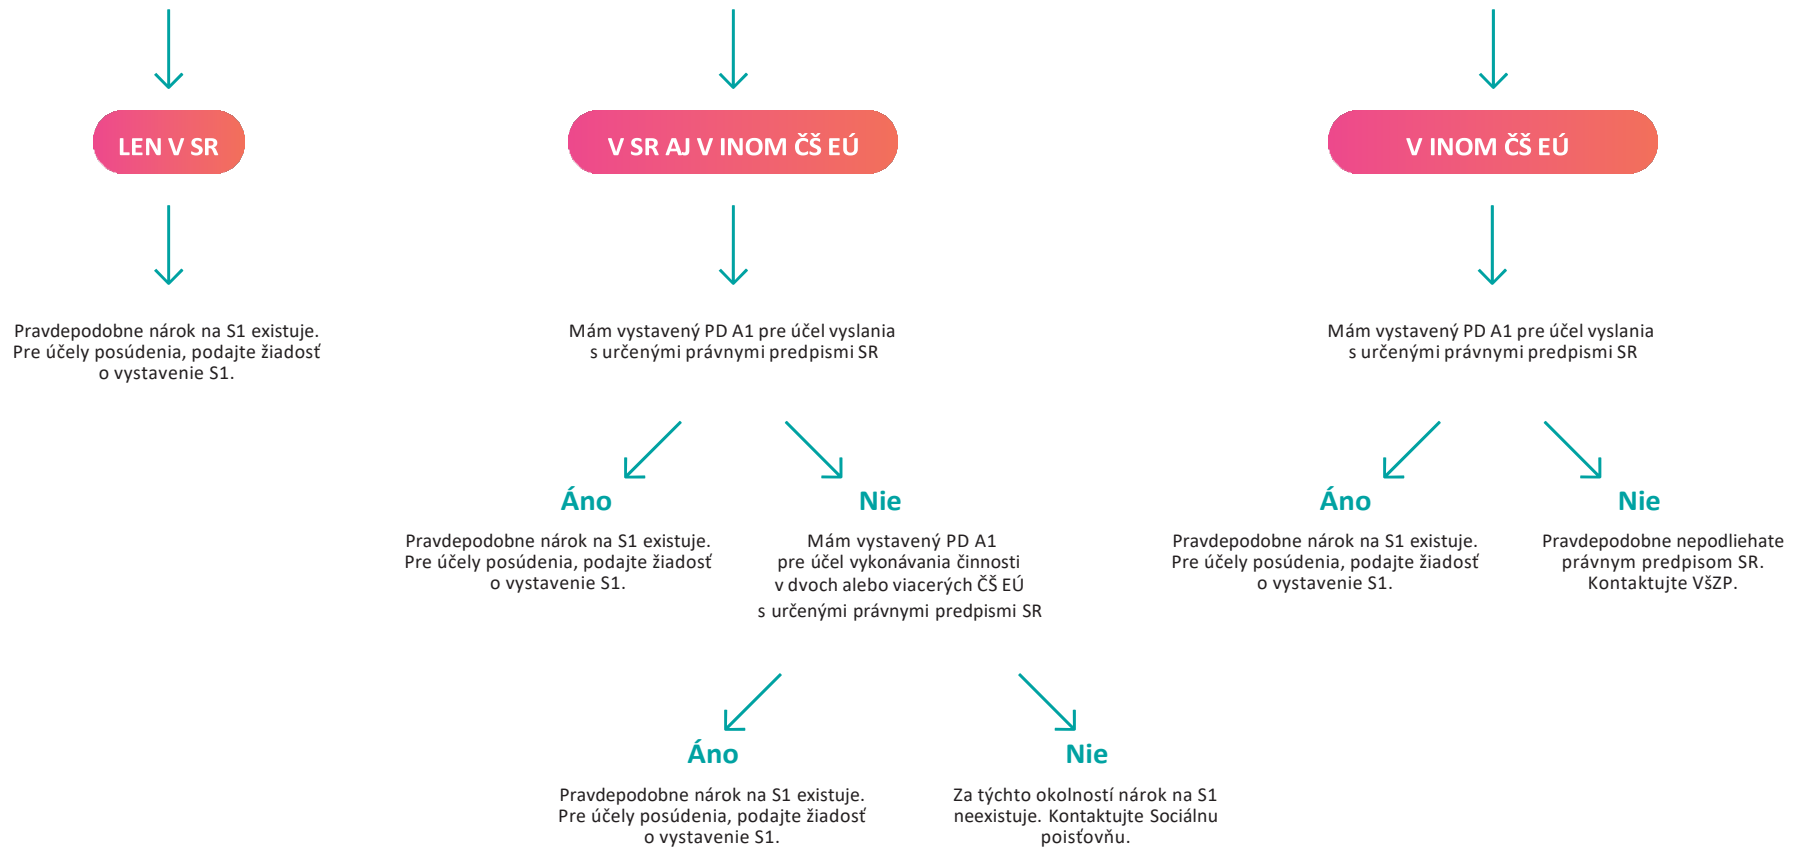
LEN V SR

Pravdepodobne nárok na S1 existuje. Pre účely posúdenia, podajte žiadosť o vystavenie S1.

V SR AJ V INOM ČŠ EÚ

Mám vystavený PD A1 pre účel vyslania s určenými právnymi predpismi SR

Áno

Pravdepodobne nárok na S1 existuje. Pre účely posúdenia, podajte žiadosť o vystavenie S1.

Nie

Mám vystavený PD A1 pre účel vykonávania činnosti v dvoch alebo viacerých ČŠ EÚ s určenými právnymi predpismi SR

Áno

Pravdepodobne nárok na S1 existuje. Pre účely posúdenia, podajte žiadosť o vystavenie S1.

Nie

Za týchto okolností nárok na S1 neexistuje. Kontaktujte Sociálnu poisťovňu.

V INOM ČŠ EÚ

Mám vystavený PD A1 pre účel vyslania s určenými právnymi predpismi SR

Áno

Pravdepodobne nárok na S1 existuje. Pre účely posúdenia, podajte žiadosť o vystavenie S1.

Nie

Pravdepodobne nepodliehate právnym predpisom SR. Kontaktujte VšZP.